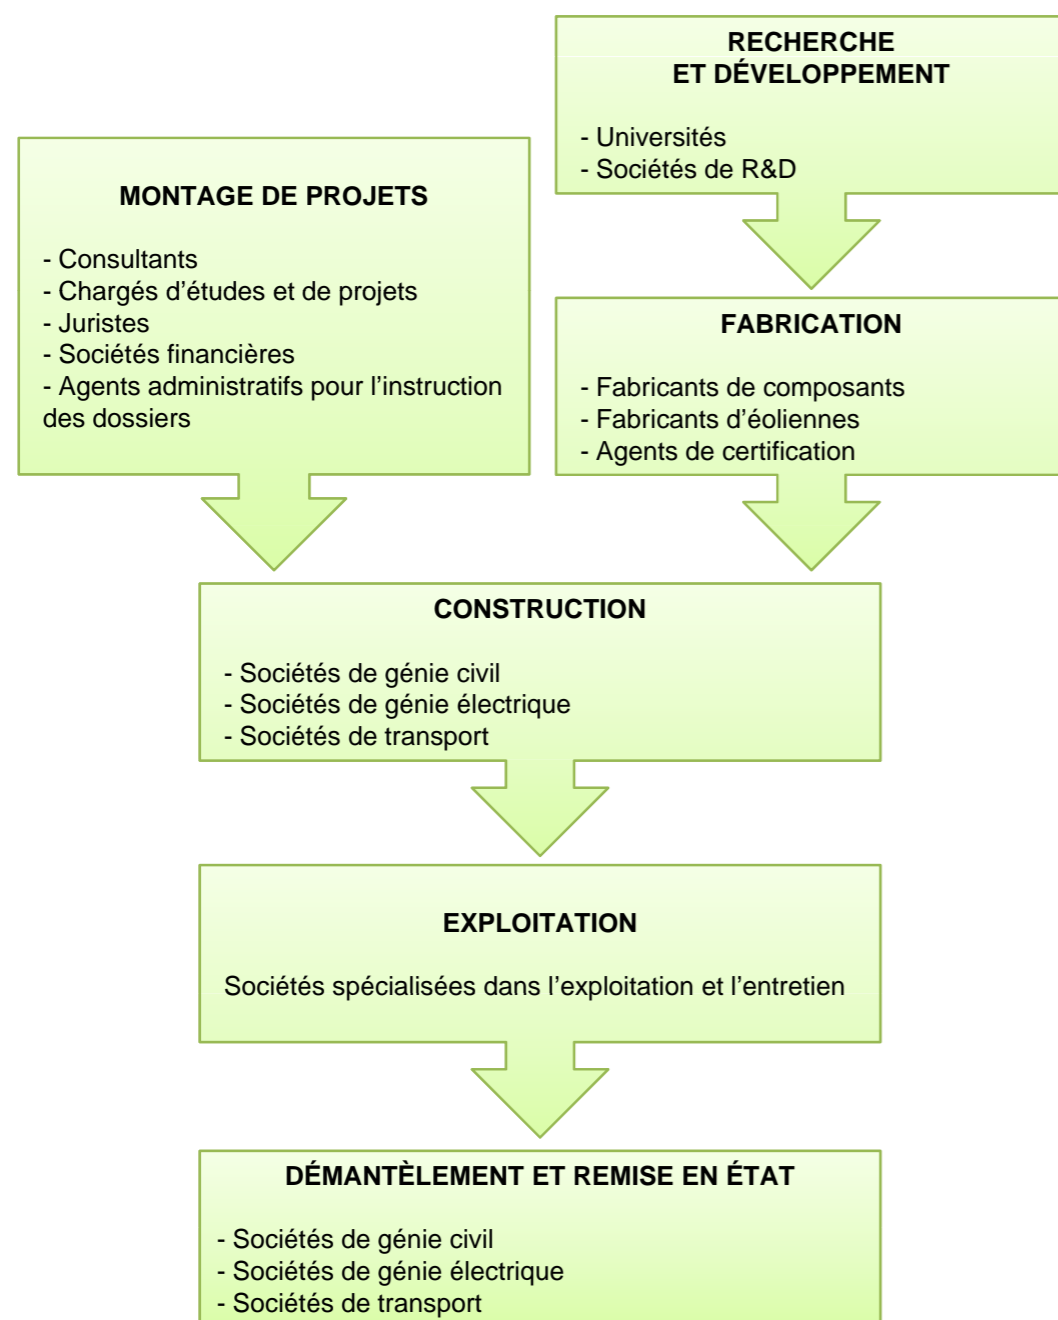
RECHERCHE
ET DÉVELOPPEMENT

- Universités
- Sociétés de R&D

MONTAGE DE PROJETS

- Consultants
- Chargés d’études et de projets
- Juristes
- Sociétés financières
- Agents administratifs pour l’instruction des dossiers

FABRICATION

- Fabricants de composants
- Fabricants d’éoliennes
- Agents de certification

CONSTRUCTION

- Sociétés de génie civil
- Sociétés de génie électrique
- Sociétés de transport

EXPLOITATION

Sociétés spécialisées dans l’exploitation et l’entretien

DÉMANTÈLEMENT ET REMISE EN ÉTAT

- Sociétés de génie civil
- Sociétés de génie électrique
- Sociétés de transport